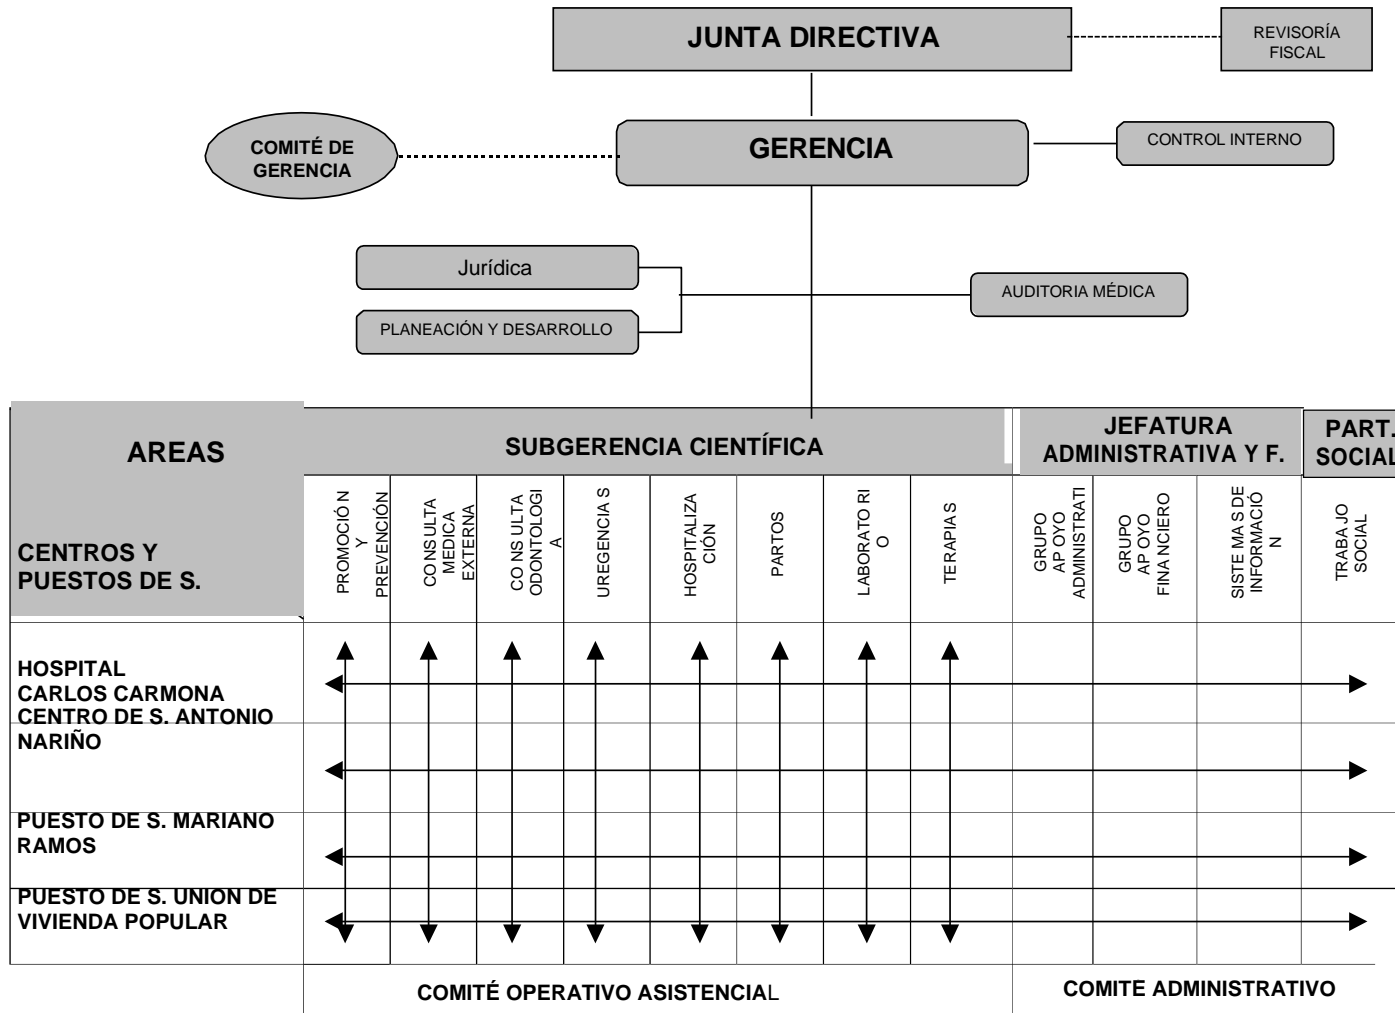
JUNTA DIRECTIVA

REVISORÍA FISCAL

COMITÉ DE GERENCIA

GERENCIA

CONTROL INTERNO

Jurídica

PLANEACIÓN Y DESARROLLO

AUDITORIA MÉDICA

AREAS

CENTROS Y PUESTOS DE S.

SUBGERENCIA CIENTÍFICA

JEFATURA ADMINISTRATIVA Y F.

PART. SOCIAL

PROMOCIÓ N Y PREVENCIÓN

CO NS ULTA MEDICA EXTERNA

CO NS ULTA ODONTOLOGI A

UREGENCIA S

HOSPITALIZA CIÓN

PARTOS

LABORATO RI O

TE RAPIA S

GRUPO AP OYO ADMINISTRATI

GRUPO AP OYO FINA NCIERO

SISTE MA S DE INFORMACIÓ N

TRABA JO SOCIAL

HOSPITAL CARLOS CARMONA

CENTRO DE S. ANTONIO NARIÑO

PUESTO DE S. MARIANO RAMOS

PUESTO DE S. UNION DE VIVIENDA POPULAR

COMITÉ OPERATIVO ASISTENCIAL

COMITE ADMINISTRATIVO